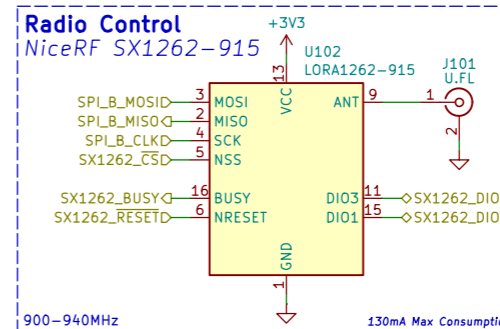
Radio Control
NiceRF SX1262-915

+3V3

U102
LORA1262-915

J101
U.FL

13
VCC

SPI_B_MOSI 3 MOSI
SPI_B_MISO 2 MISO
SPI_B_CLK 4 SCK
SX1262_$\overline{CS}$ 5 NSS

ANT 9 1

2

SX1262_BUSY 16 BUSY
SX1262_$\overline{RESET}$ 6 NRESET

DIO3 11 SX1262_DIO
DIO1 15 SX1262_DIO

GND
1

900-940MHz

130mA Max Consumptio